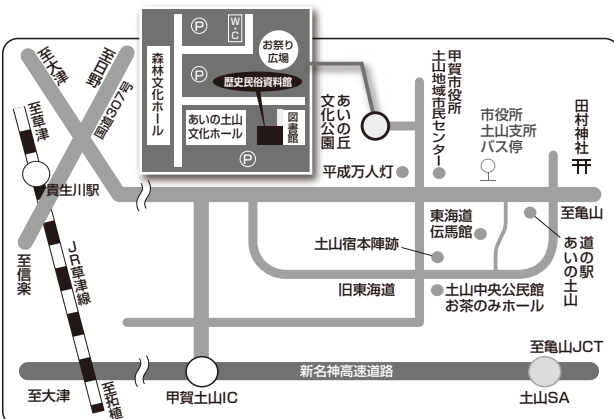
P
W
C
P
お祭り広場
森林文化ホール
P
歴史民俗資料館
あいの土山文化ホール
図書館
P
至大津
至甲賀
国道307号
至草津
貴生川駅
JR草津線
至信楽
あいの丘文化公園
甲賀市役所土山地域市民センター
市役所土山支所バス停
田村神社
平成万人灯
東海道伝馬館
至亀山
土山宿本陣跡
道の駅あいの土山
旧東海道
土山中央公民館お茶のみホール
至亀山JCT
新名神高速道路
至大津
至拓植
甲賀土山IC
土山SA